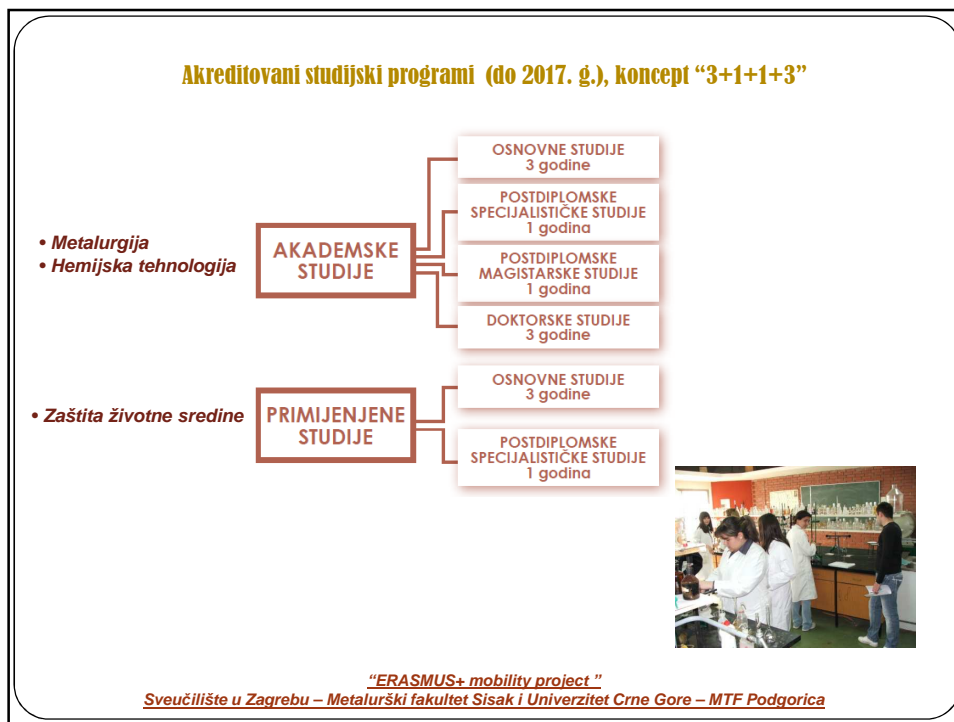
Akreditovani studijski programi (do 2017. g.), koncept “3+1+1+3”

• Metalurgija
• Hemijska tehnologija

AKADEMSKE STUDIJE

OSNOVNE STUDIJE
3 godine

POSTDIPLOMSKE SPECIJALISTIČKE STUDIJE
1 godina

POSTDIPLOMSKE MAGISTARSKE STUDIJE
1 godina

DOKTORSKE STUDIJE
3 godine

• Zaštita životne sredine

PRIMIJENJENE STUDIJE

OSNOVNE STUDIJE
3 godine

POSTDIPLOMSKE SPECIJALISTIČKE STUDIJE
1 godina

“ERASMUS+ mobility project ”
Sveučilište u Zagrebu – Metalurški fakultet Sisak i Univerzitet Crne Gore – MTF Podgorica